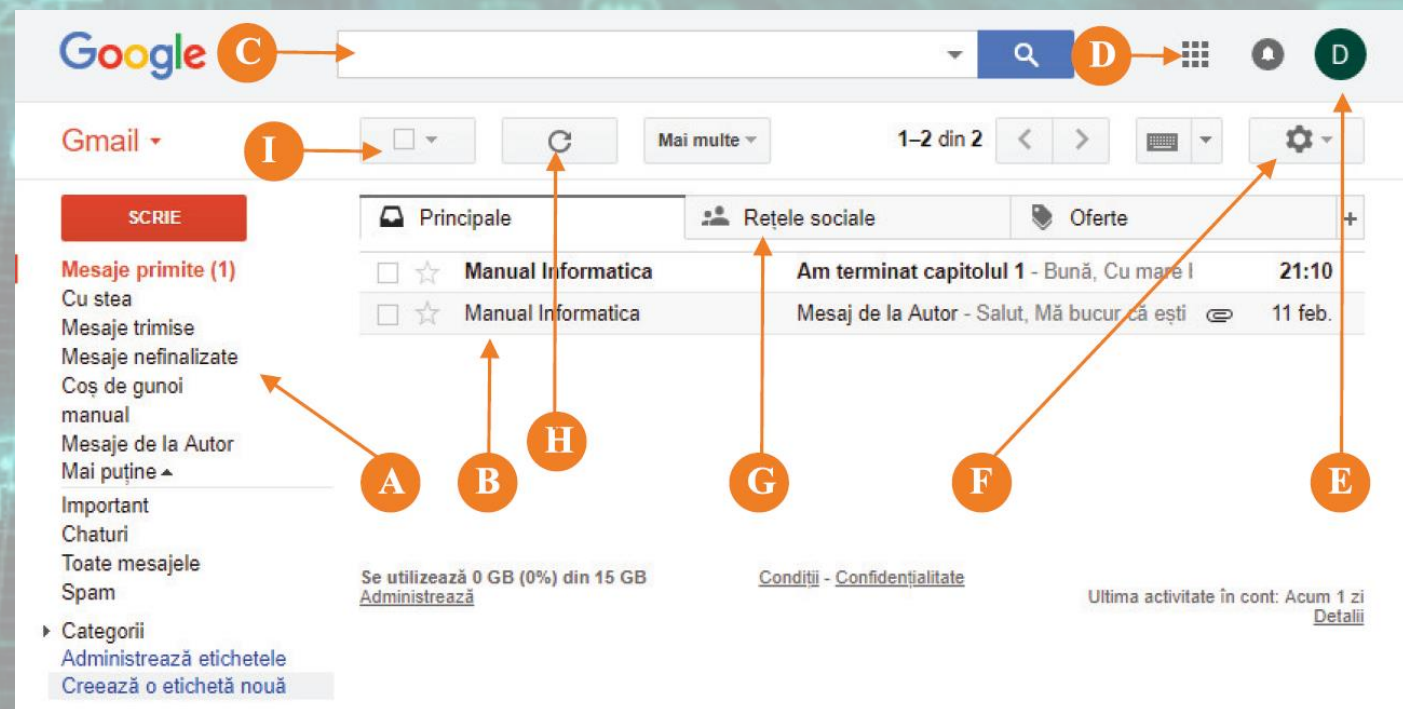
Google C D D

Gmail I Mai multe 1–2 din 2

SCRIE

Principale Rețele sociale Oferte +

Mesaje primite (1)
Cu stea
Mesaje trimise
Mesaje nefinalizate
Coș de gunoi
manual
Mesaje de la Autor
Mai puține
Important
Chaturi
Toate mesajele
Spam
Categorii
Administrează etichetele
Creează o etichetă nouă

Manual Informatica Am terminat capitolul 1 - Bună, Cu mare l 21:10
Manual Informatica Mesaj de la Autor - Salut, Mă bucur că ești 11 feb.

A B H G F E

Se utilizează 0 GB (0%) din 15 GB
Administrează

Condiții - Confidențialitate

Ultima activitate în cont: Acum 1 zi
Detalii